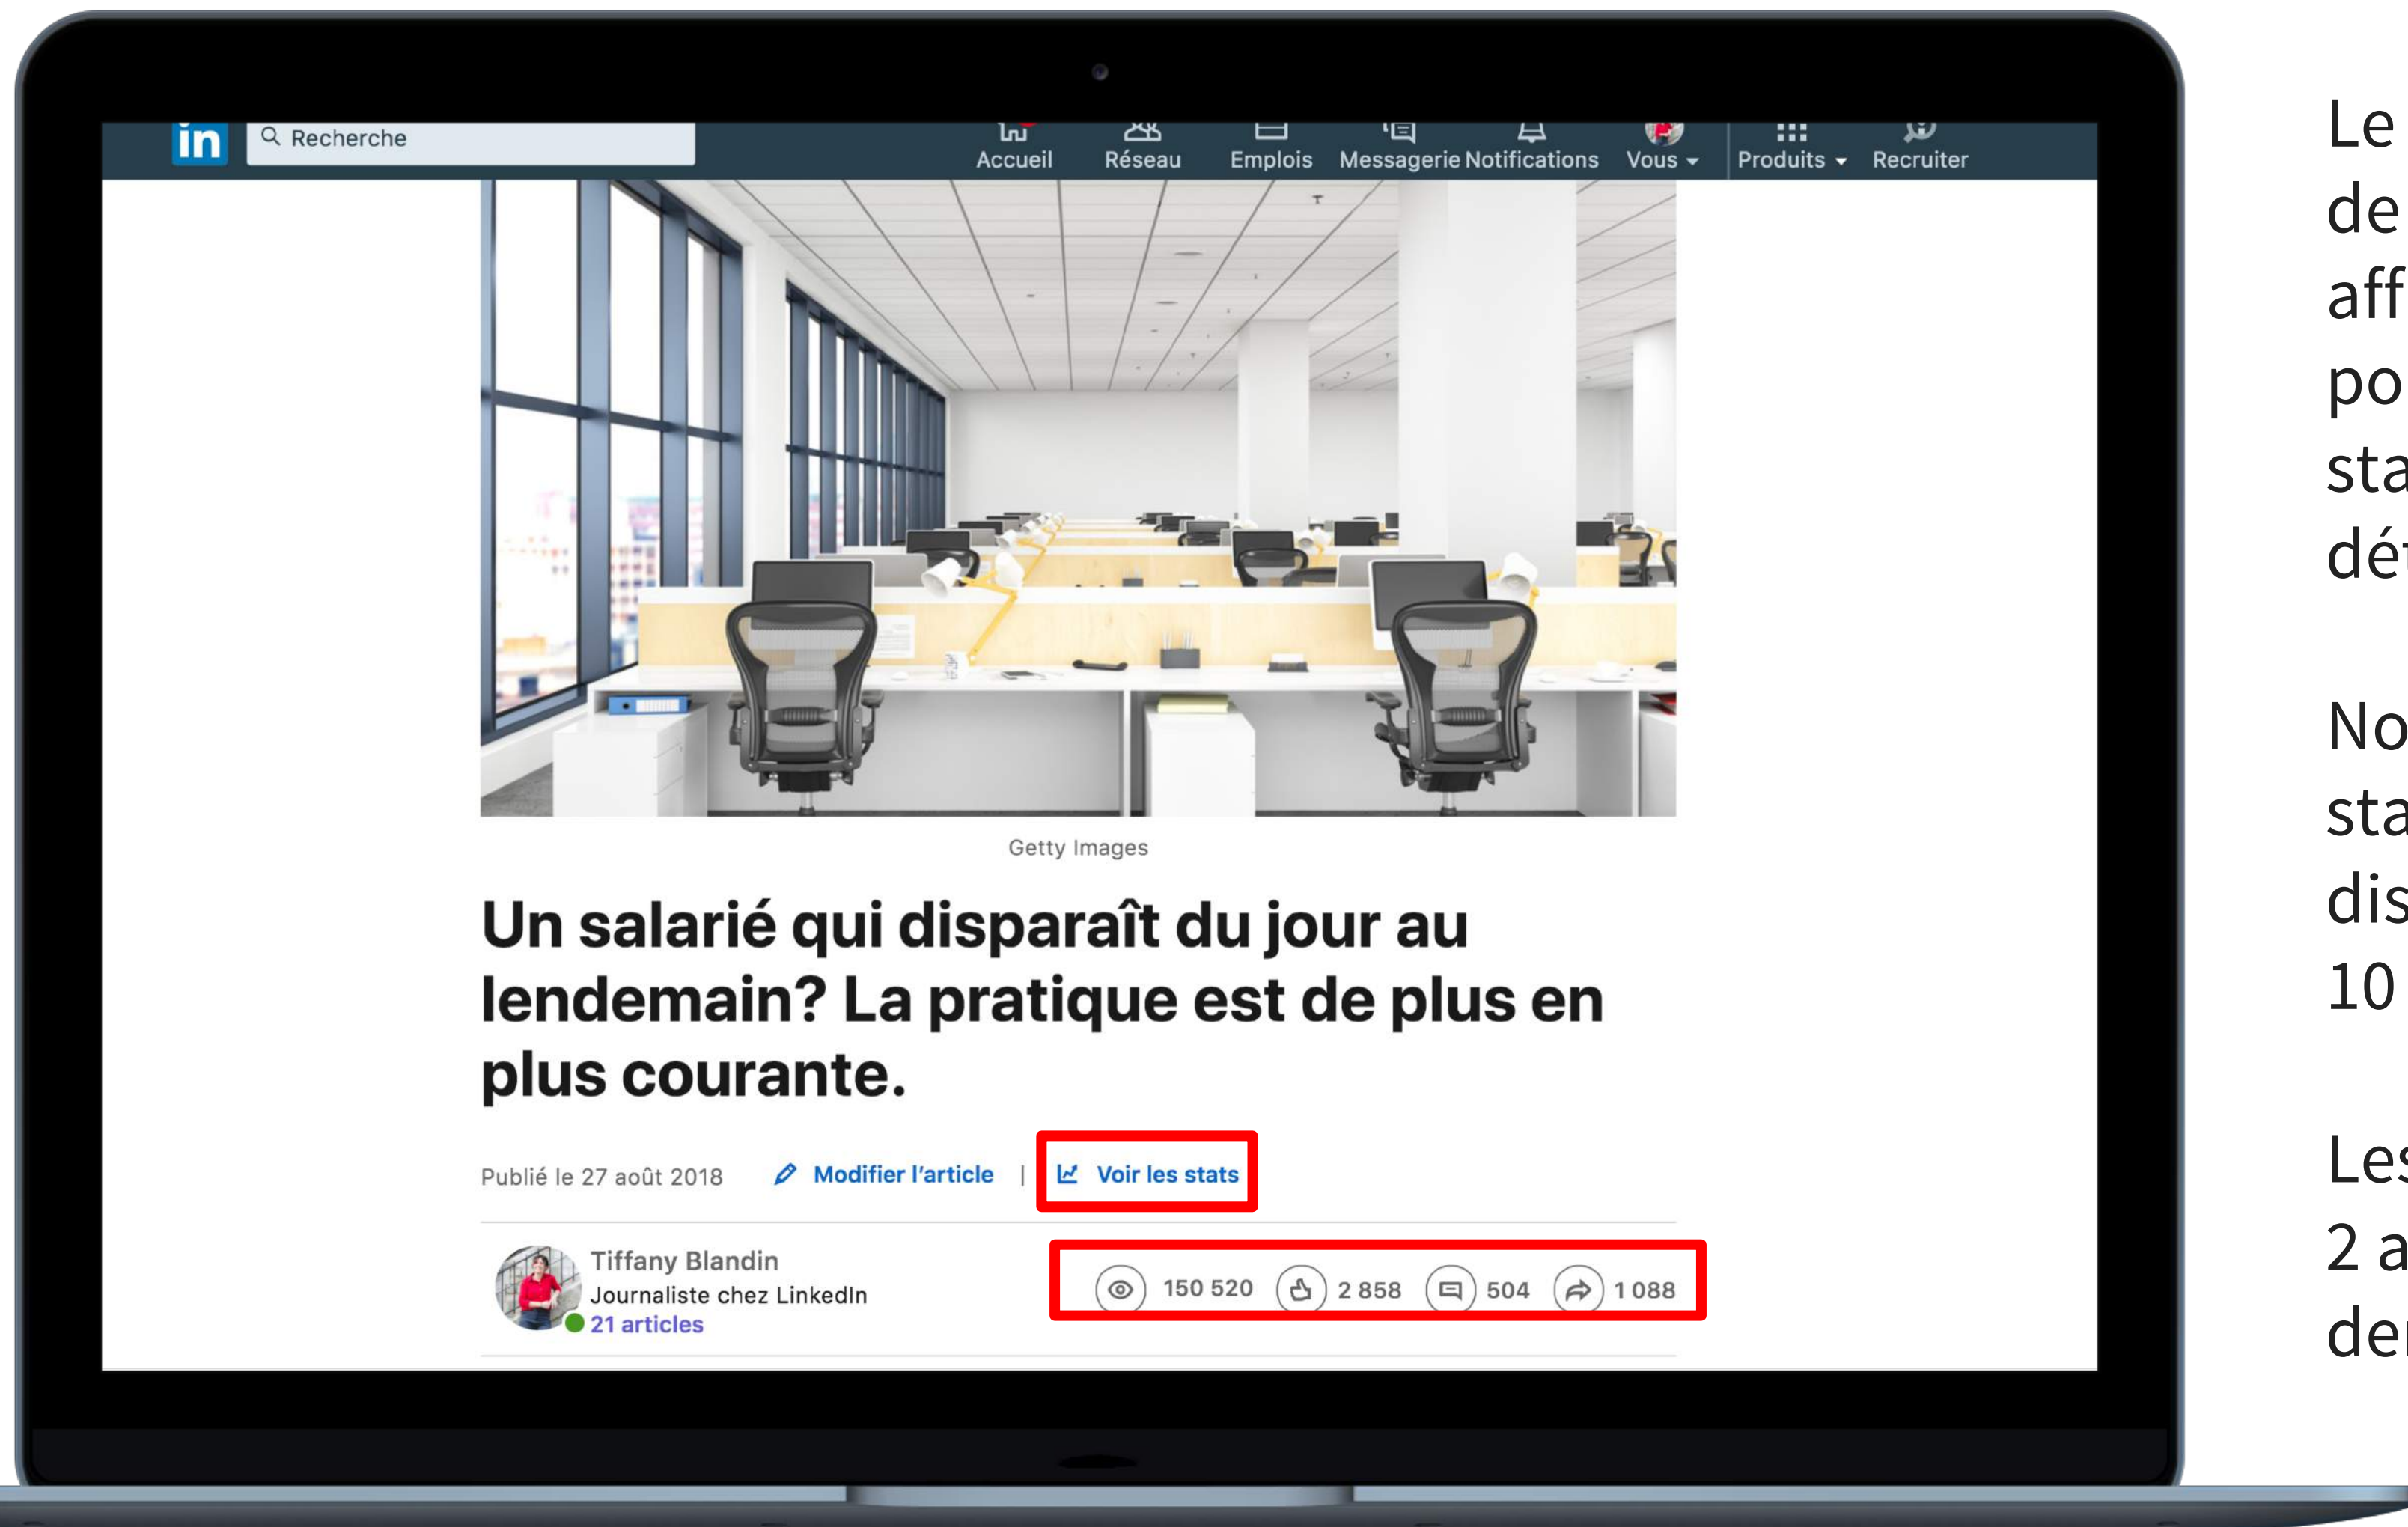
in Recherche

Accueil Réseau Emplois Messagerie Notifications Vous Produits Recruiter

Getty Images

Un salarié qui disparaît du jour au lendemain? La pratique est de plus en plus courante.

Publié le 27 août 2018 Modifier l'article | Voir les stats

Tiffany Blandin
Journaliste chez LinkedIn
21 articles

150 520 2 858 504 1 088

Le
de
aff
po
sta
dé

No
sta
dis
10

Les
2 a
de